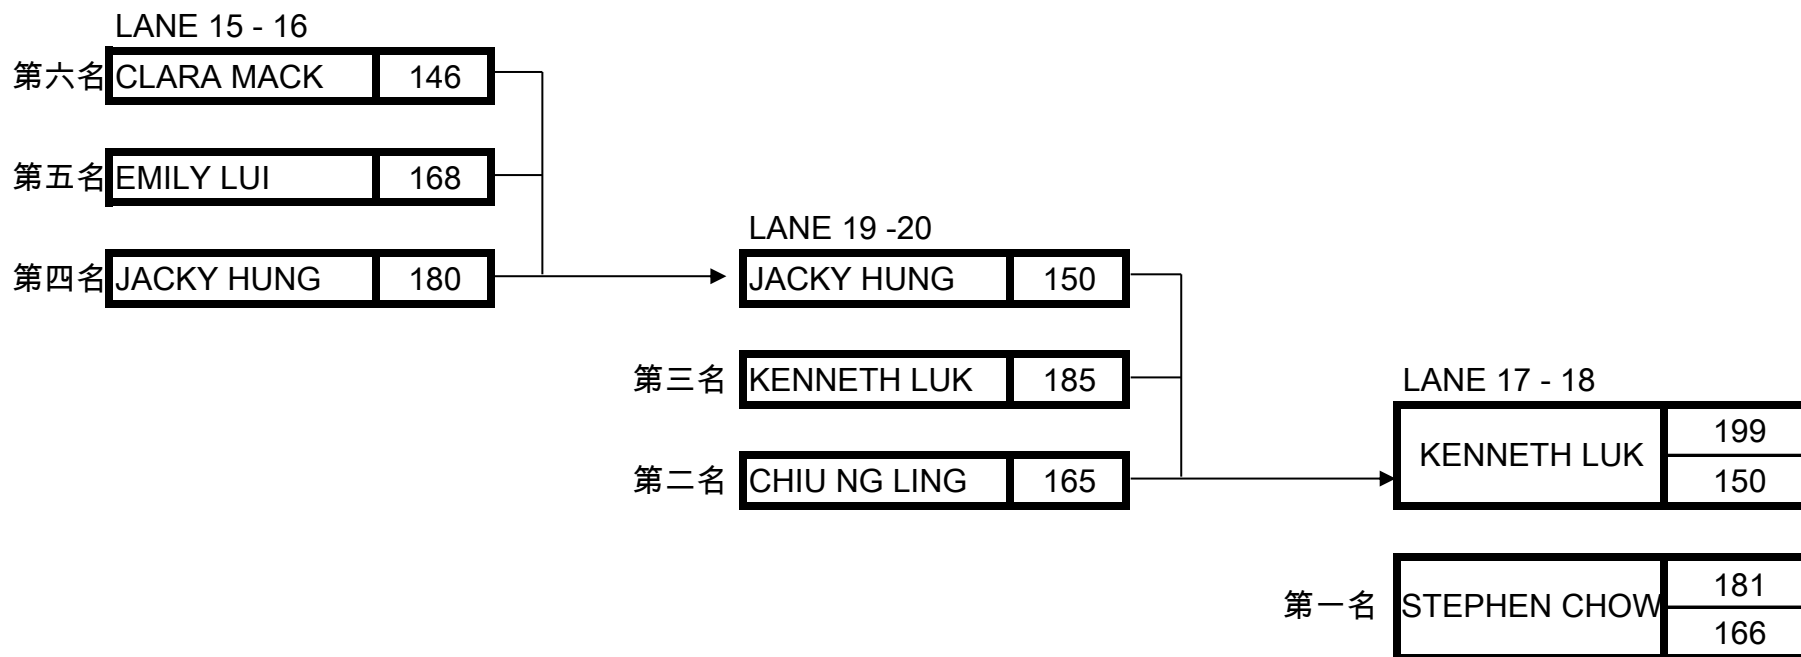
LANE 15 - 16

第六名 CLARA MACK 146

第五名 EMILY LUI 168

第四名 JACKY HUNG 180

LANE 19 -20

JACKY HUNG 150

第三名 KENNETH LUK 185

第二名 CHIU NG LING 165

LANE 17 - 18

KENNETH LUK 199 150

第一名 STEPHEN CHOW 181 166